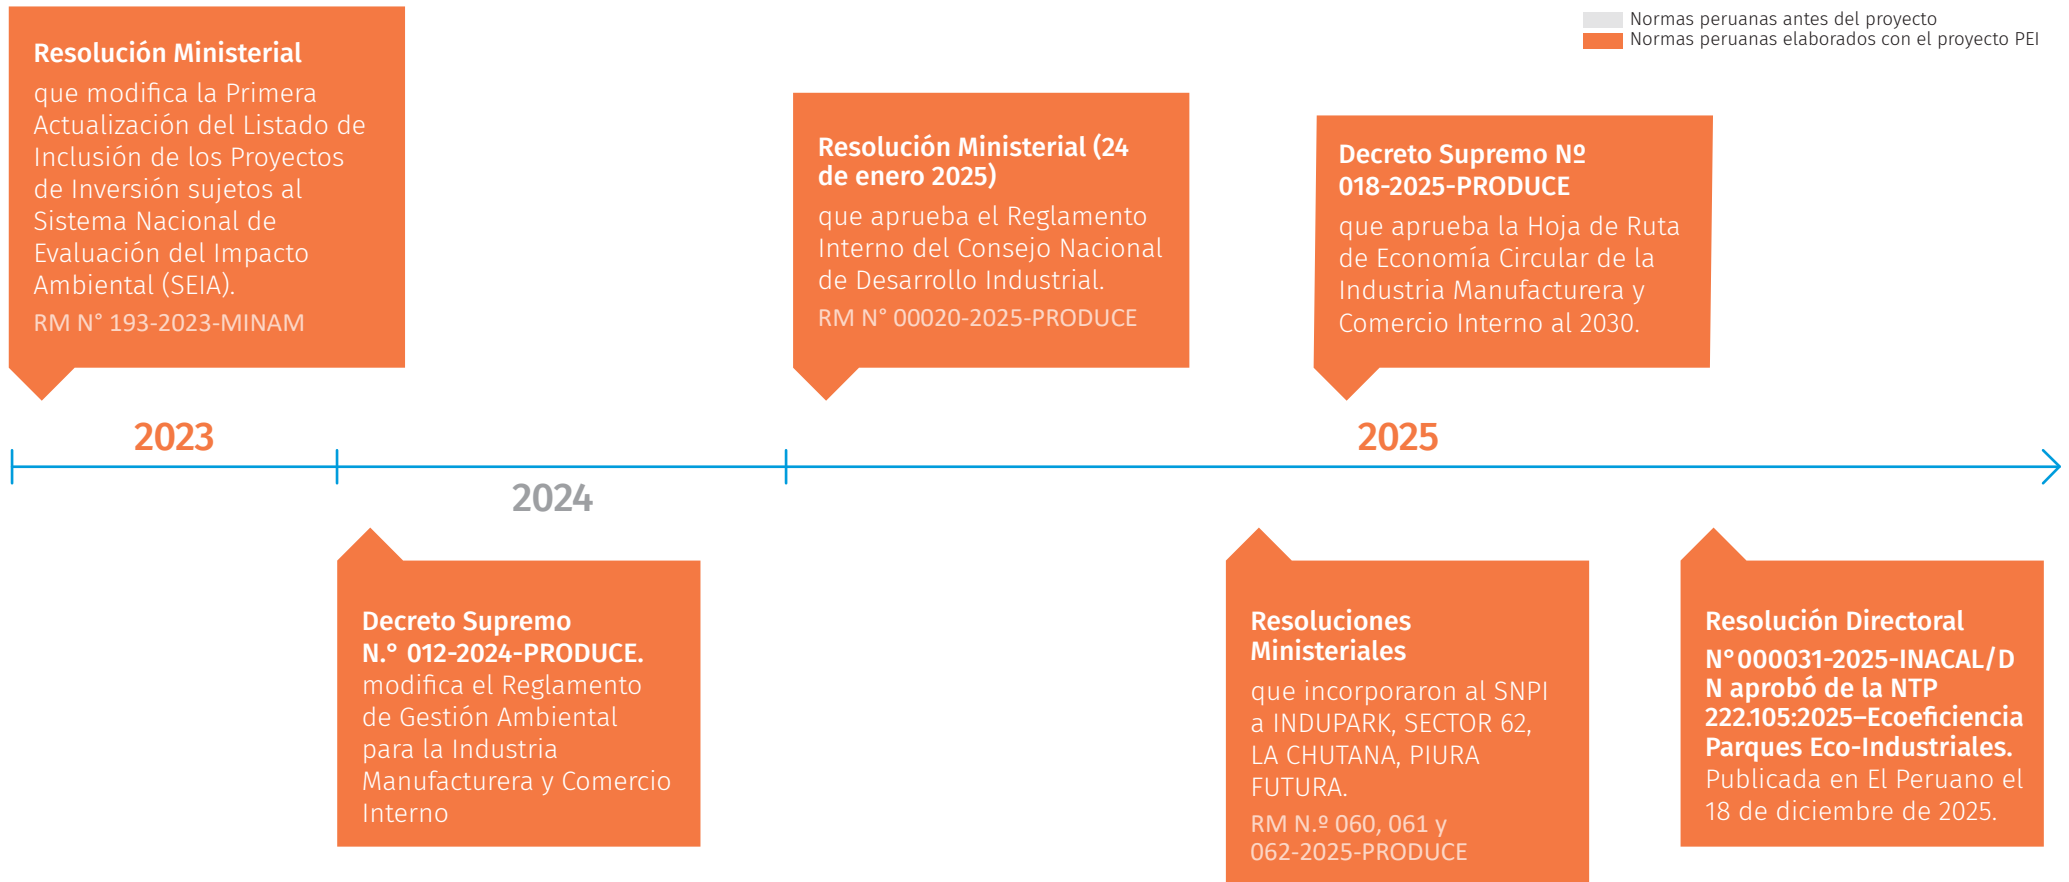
Normas peruanas antes del proyecto
Normas peruanas elaborados con el proyecto PEI

**Resolución Ministerial**
que modifica la Primera Actualización del Listado de Inclusión de los Proyectos de Inversión sujetos al Sistema Nacional de Evaluación del Impacto Ambiental (SEIA).
RM N° 193-2023-MINAM

**Resolución Ministerial (24 de enero 2025)**
que aprueba el Reglamento Interno del Consejo Nacional de Desarrollo Industrial.
RM N° 00020-2025-PRODUCE

**Decreto Supremo Nº 018-2025-PRODUCE**
que aprueba la Hoja de Ruta de Economía Circular de la Industria Manufacturera y Comercio Interno al 2030.

2023

2025

2024

**Decreto Supremo N.° 012-2024-PRODUCE.**
modifica el Reglamento de Gestión Ambiental para la Industria Manufacturera y Comercio Interno

**Resoluciones Ministeriales**
que incorporaron al SNPI a INDUPARK, SECTOR 62, LA CHUTANA, PIURA FUTURA.
RM N.º 060, 061 y 062-2025-PRODUCE

**Resolución Directoral N° 000031-2025-INACAL/DN aprobó de la NTP 222.105:2025–Ecoeficiencia Parques Eco-Industriales.**
Publicada en El Peruano el 18 de diciembre de 2025.